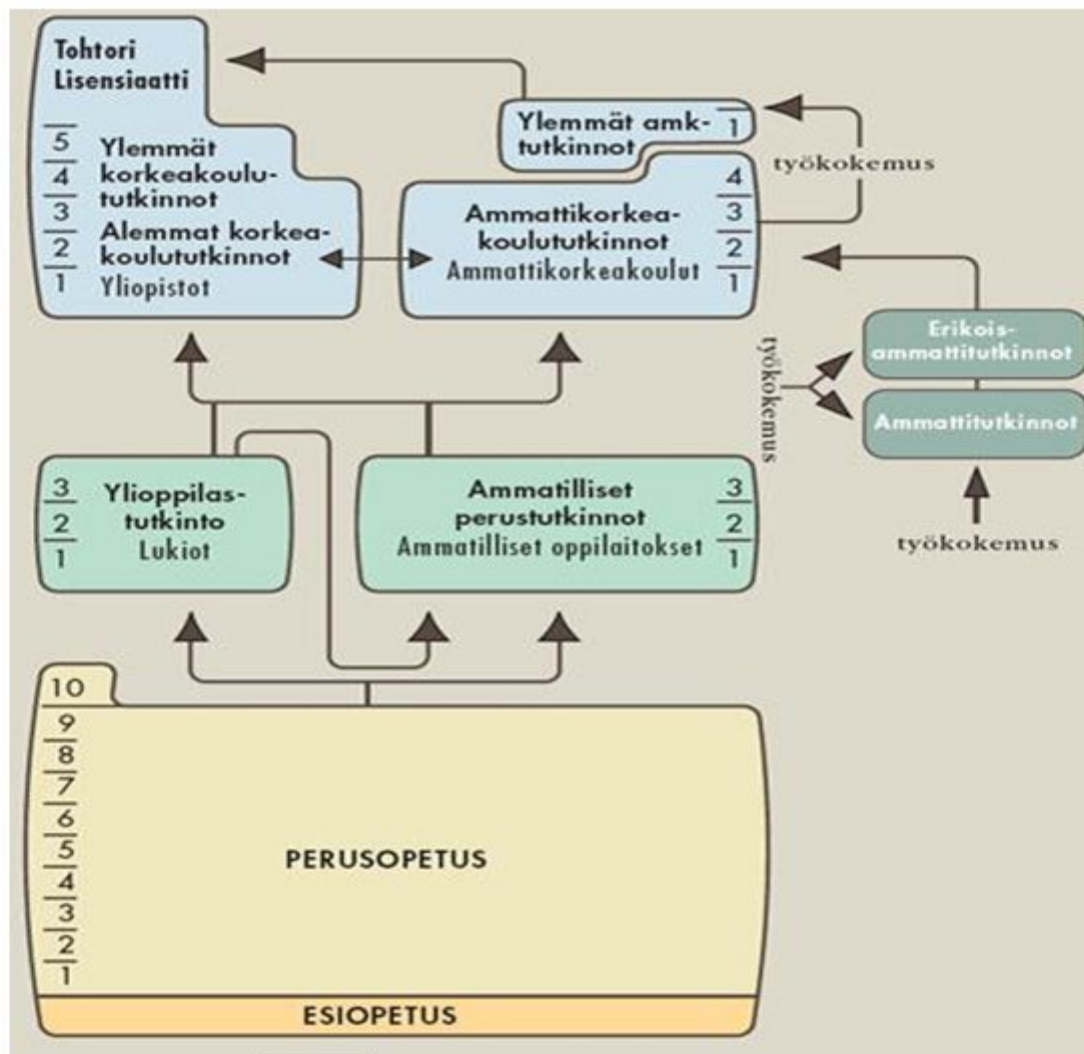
Tohtori
Lisensiaatti

5
4
3
2
1

Ylemmät korkeakoulututkinnot
Alemmat korkeakoulututkinnot
Yliopistot

Ylemmät amk-tutkinnot 1

työkokemus

Ammattikorkeakoulututkinnot
Ammattikorkeakoulut
4
3
2
1

Erikoisammattitutkinnot
Ammattitutkinnot
työkokemus
työkokemus

3
2
1
Ylioppilastutkinto
Lukiot

Ammatilliset perustutkinnot
Ammatilliset oppilaitokset
3
2
1

10
9
8
7
6
5
4
3
2
1
PERUSOPETUS

ESIOPETUS